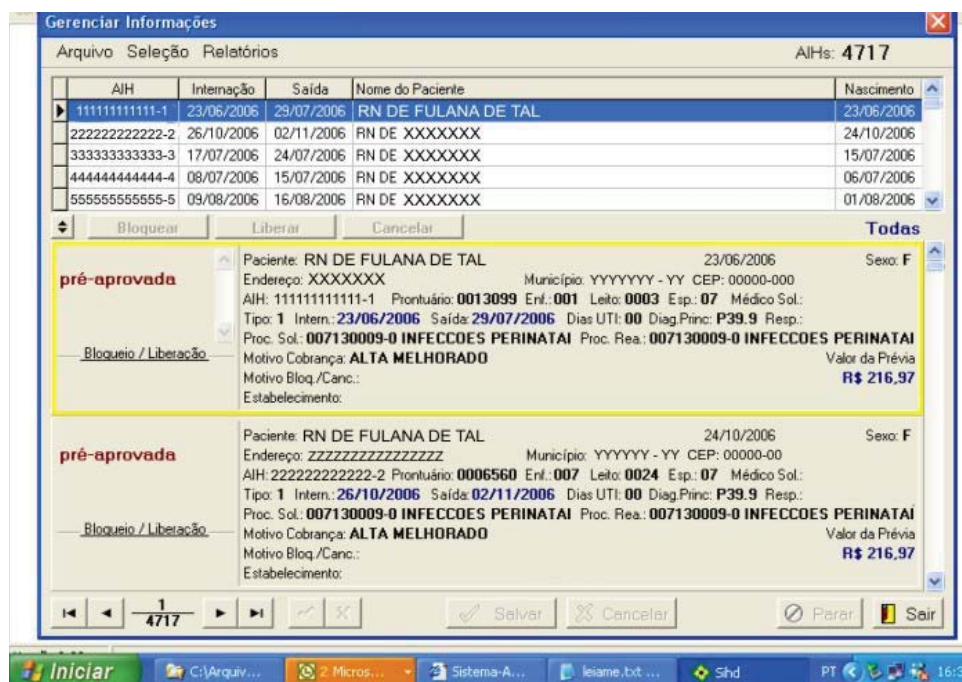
Gerenciar Informações

Arquivo Seleção Relatórios

AIHs: 4717

| AIH | Internação | Saída | Nome do Paciente | Nascimento |
|---|---|---|---|---|
| 111111111111-1 | 23/06/2006 | 29/07/2006 | RN DE FULANA DE TAL | 23/06/2006 |
| 222222222222-2 | 26/10/2006 | 02/11/2006 | RN DE XXXXXXX | 24/10/2006 |
| 333333333333-3 | 17/07/2006 | 24/07/2006 | RN DE XXXXXXX | 15/07/2006 |
| 444444444444-4 | 08/07/2006 | 15/07/2006 | RN DE XXXXXXX | 06/07/2006 |
| 555555555555-5 | 09/08/2006 | 16/08/2006 | RN DE XXXXXXX | 01/08/2006 |

Bloquear Liberar Cancelar Todas

pré-aprovada

Bloqueio / Liberação

Paciente: RN DE FULANA DE TAL 23/06/2006 Sexo: F
Endereço: XXXXXXX Município: YYYYYYY - YY CEP: 00000-000
AIH: 111111111111-1 Prontuário: 0013099 Enf.: 001 Leito: 0003 Esp.: 07 Médico Sol.:
Tipo: 1 Intern.: 23/06/2006 Saída: 29/07/2006 Dias UTI: 00 Diag.Princ: P39.9 Resp.:
Proc. Sol.: 007130009-0 INFECCOES PERINATAI Proc. Rea.: 007130009-0 INFECCOES PERINATAI
Motivo Cobrança: ALTA MELHORADO Valor da Prévia
Motivo Bloq./Canc.: R$ 216,97
Estabelecimento:

pré-aprovada

Bloqueio / Liberação

Paciente: RN DE FULANA DE TAL 24/10/2006 Sexo: F
Endereço: ZZZZZZZZZZZZZZZZ Município: YYYYYY - YY CEP: 00000-00
AIH: 222222222222-2 Prontuário: 0006560 Enf.: 007 Leito: 0024 Esp.: 07 Médico Sol.:
Tipo: 1 Intern.: 26/10/2006 Saída: 02/11/2006 Dias UTI: 00 Diag.Princ: P39.9 Resp.:
Proc. Sol.: 007130009-0 INFECCOES PERINATAI Proc. Rea.: 007130009-0 INFECCOES PERINATAI
Motivo Cobrança: ALTA MELHORADO Valor da Prévia
Motivo Bloq./Canc.: R$ 216,97
Estabelecimento:

$\frac{1}{4717}$ Salvar Cancelar Parar Sair

Iniciar C:\Arquiv... 2 Micros... Sistema-A... leiame.txt ... Shd PT 16:3